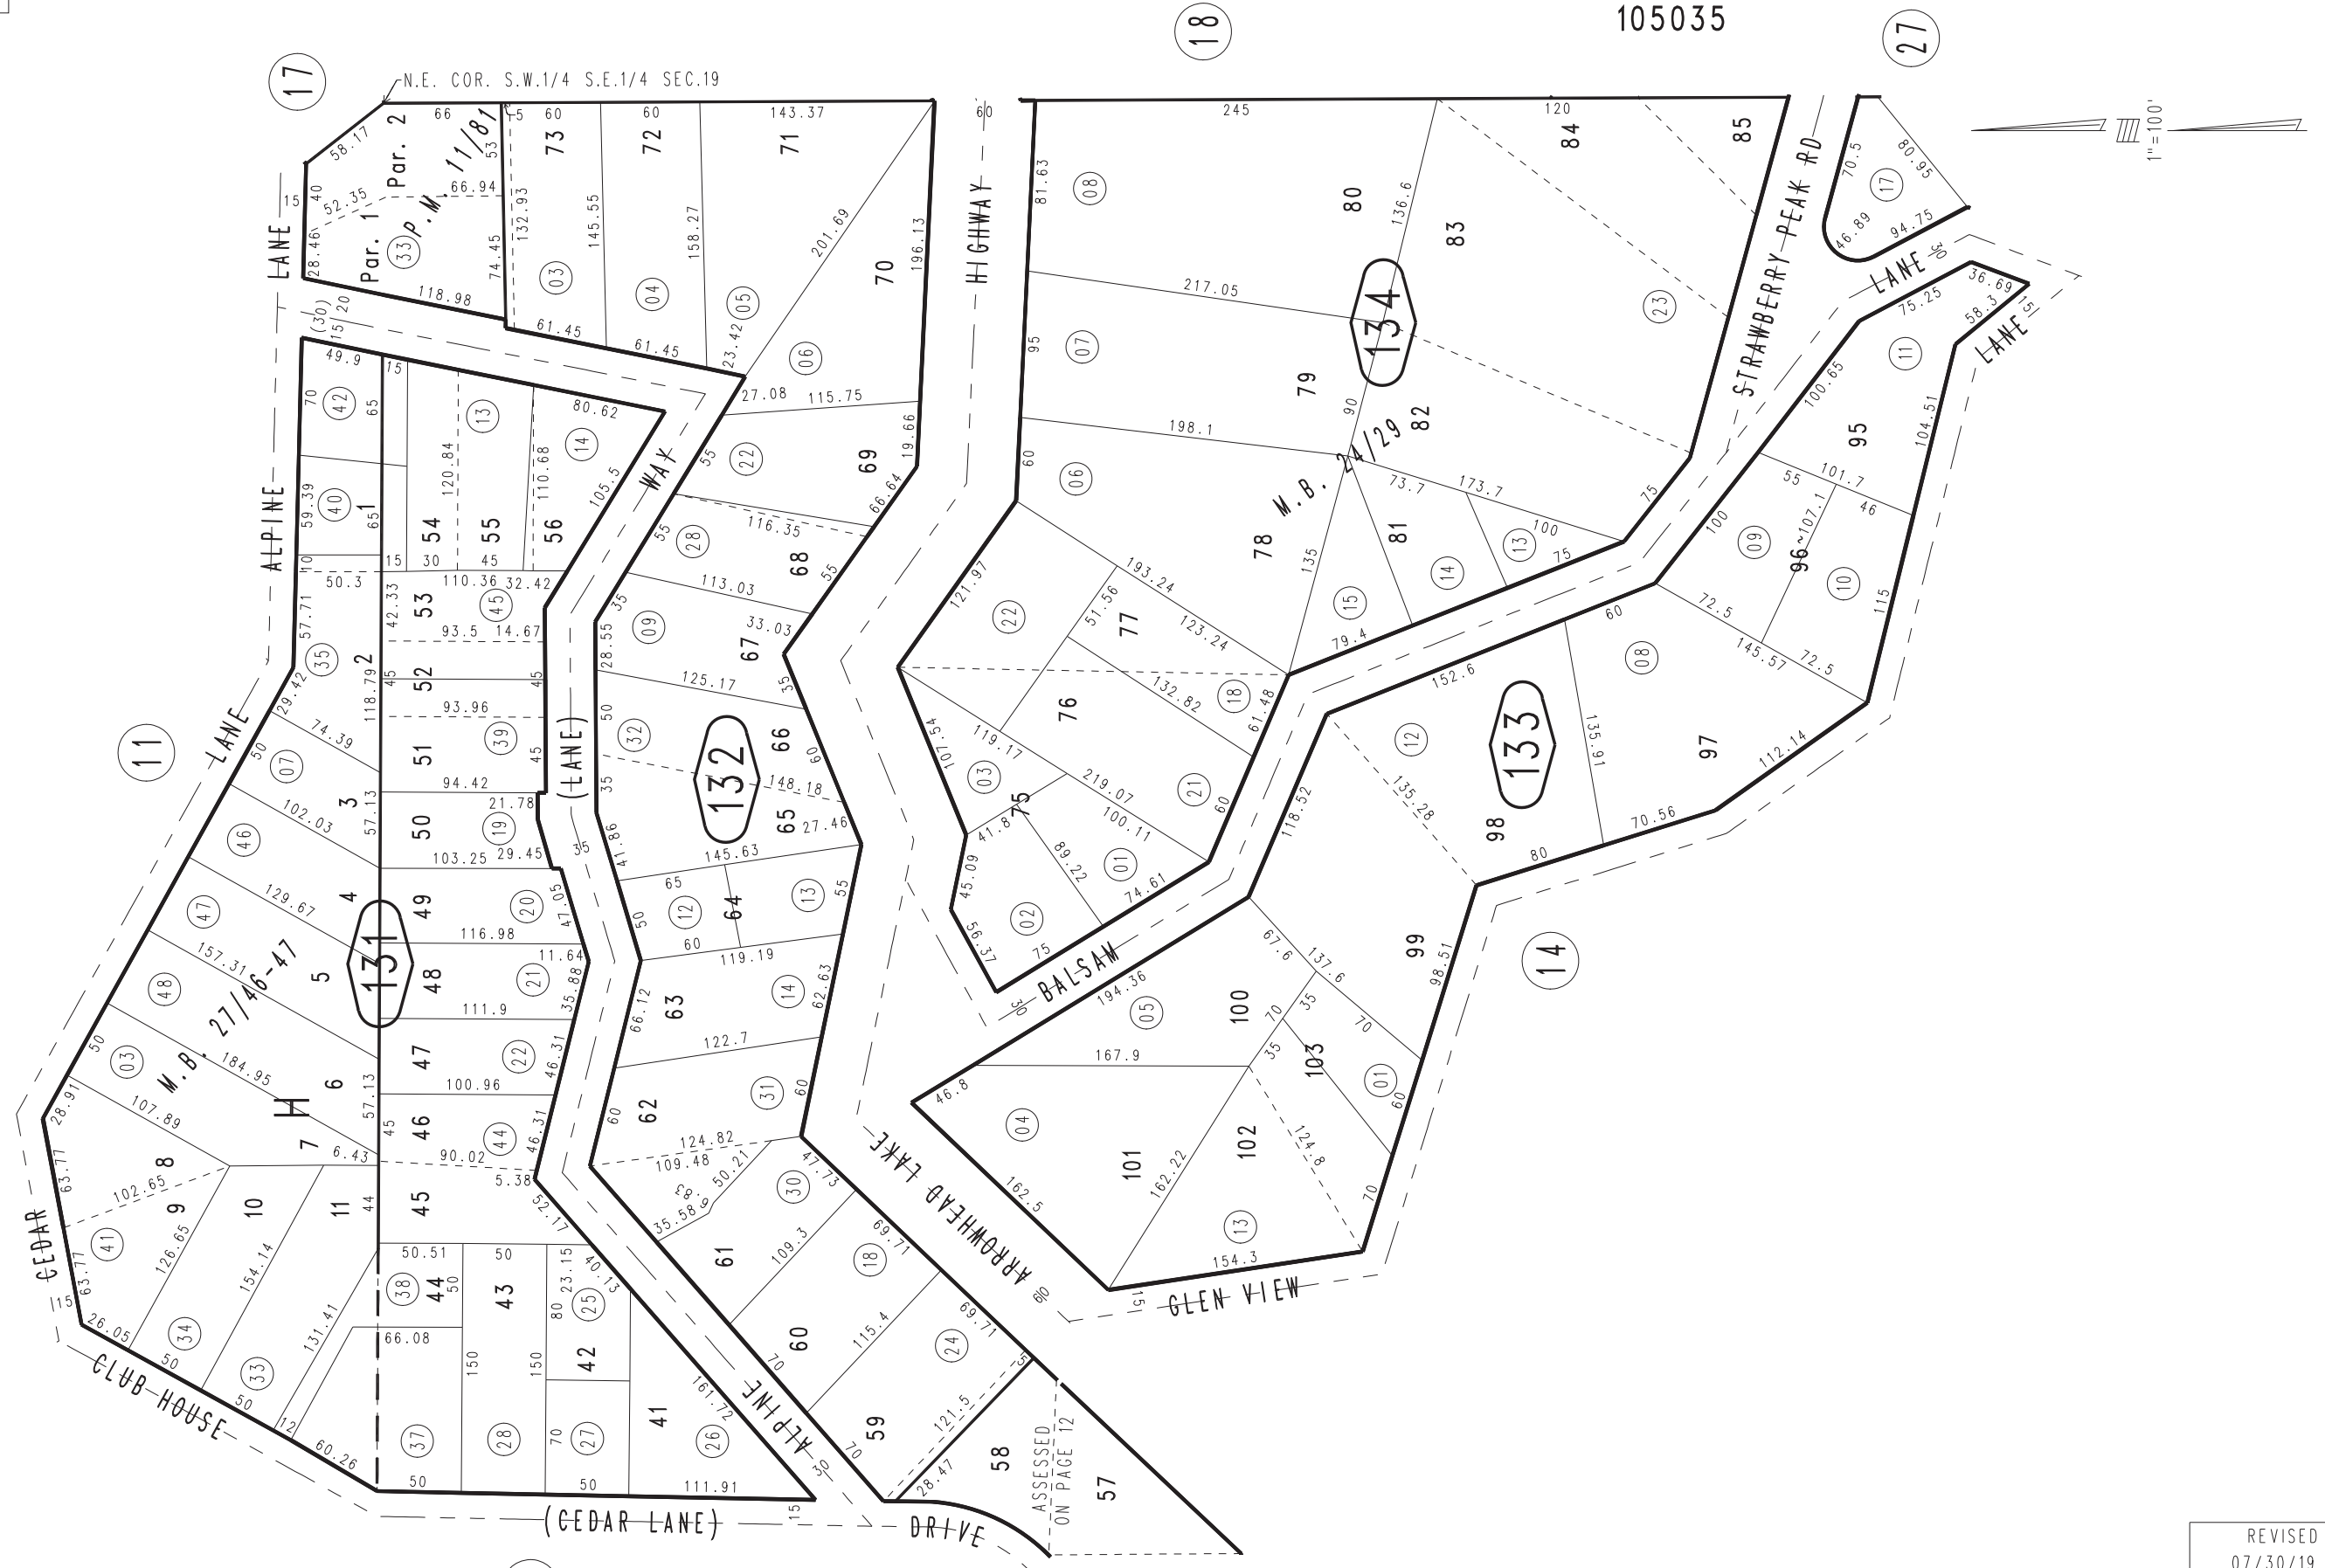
105035

18

27

17

N.E. COR. S.W.1/4 S.E.1/4 SEC.19

1"=100'

Par. 2
Par. 1
P.M. 11/81
(33)

66
58.17
53
15
40
52.35
66.94
28.46
118.98
74.45
132.93

LANE

15 60 60 143.37
73 72 71
145.55 158.27 201.69 196.13
(03) (04) (05)
61.45 61.45 23.42
70
(06)
27.08 115.75

60
HIGHWAY

245 120
84
85
81.63
(08)
80
136.6
83
217.05
(07)
95
(23)
134
79
90
82
198.1
M.B. 24/29
60
(06)
73.7 173.7
78
81
135
100
(13)
(14)
(15)
75
75
79.4

STRAWBERRY PEAK RD

70.5
80.95
(17)
46.89
94.75
LANE
30
36.69
75.25
58.3
LANE
15
(11)
100.65
95
104.51
55 101.7
46
100
(09)
96~107.1
(10)
115
60
72.5
145.57
72.5
152.6
(08)
(12)
135.91
133
97
135.28
112.14
118.52
98
80
70.56

(30)
15 20
49.9
15
70
(42)
65
80.62
(13)
(14)
120.84
110.68
105.5
WAY
55
(22)
69
19.66
66.64
ALPINE
59.39
(40)
651
1
54
55
56
15 30 45
10
50.3
110.36 32.42
116.35
55
(28)
68
113.03
55
57.71
42.33
53
(45)
93.5 14.67
35
(09)
28.55
33.03
67
2
(35)
52
45
45
125.17
35
118.79
93.96
(39)
(32)
50
66
29.42
74.39
51
(LANE)
132
60
(07)
50
94.42
45
21.78
35
148.18
3
57.13
65
27.46
102.03
50
(19)
41.86
(46)
103.25 29.45
35
145.63
4
49
65
(13)
(20)
47.05
(12)
64
55
129.67
(47)
131
116.98
50
60
119.19
5
48
(21)
11.64
35.88
157.31
(48)
M.B. 27/46-47
111.9
66.12
63
(14)
62.63
50
(03)
184.95
6
47
(22)
46.31
122.7
H
100.96
(31)
60
107.89
57.13
45
46
(44)
46.31
60
62
28.91
8
7
6.43
90.02
124.82
109.48
50.21
63.77
102.65
9
10
11
44
45
5.38
35.58
(30)
47.73
CEDAR
(41)
126.65
154.14
131.41
52.17
61
63.77
15
50.51
50
(38)
44
50
43
23.15
(25)
40.13
109.3
(18)
69.71
26.05
(34)
66.08
80
150
150
42
60
115.4
(24)
69.71
CLUB HOUSE
50
(33)
50
12
60.26
(37)
(28)
70
(27)
41
(26)
161.72
ALPINE
70
59
121.5
50
50
111.91
30
70
28.47
58
57
ASSESSED ON PAGE 12
15
(CEDAR LANE)
15
DRIVE

11

121.97
(22)
193.24
51.56
77
123.24
76
132.82
(18)
61.48
107.54
119.17
(03)
75
219.07
(21)
41.8
100.11
60
89.22
(01)
45.09
74.61
(02)
56.37
75
30 BALSAM
194.36
(05)
100
67.6
137.6
99
98.51
14
70
35
103
70
35
167.9
(01)
60
46.8
(04)
101
162.22
102
124.8
70
162.5
(13)
154.3
ARROWHEAD LAKE
80
15
GLEN VIEW

REVISED
07/30/19